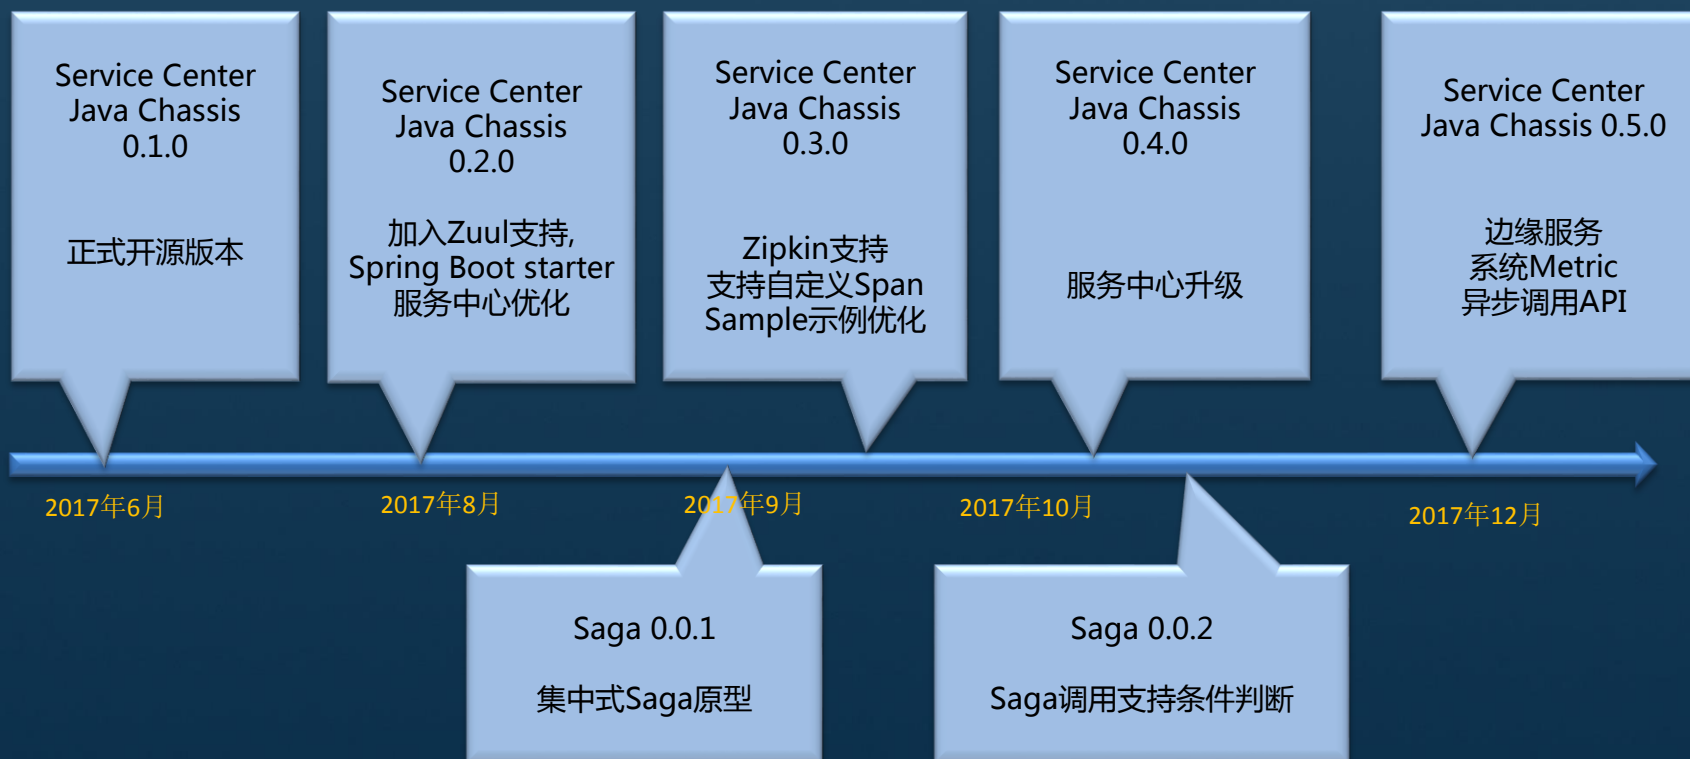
Service Center
Java Chassis
0.1.0

正式开源版本

Service Center
Java Chassis
0.2.0

加入Zuul支持,
Spring Boot starter
服务中心优化

Service Center
Java Chassis
0.3.0

Zipkin支持
支持自定义Span
Sample示例优化

Service Center
Java Chassis
0.4.0

服务中心升级

Service Center
Java Chassis 0.5.0

边缘服务
系统Metric
异步调用API

2017年6月

2017年8月

2017年9月

2017年10月

2017年12月

Saga 0.0.1

集中式Saga原型

Saga 0.0.2

Saga调用支持条件判断